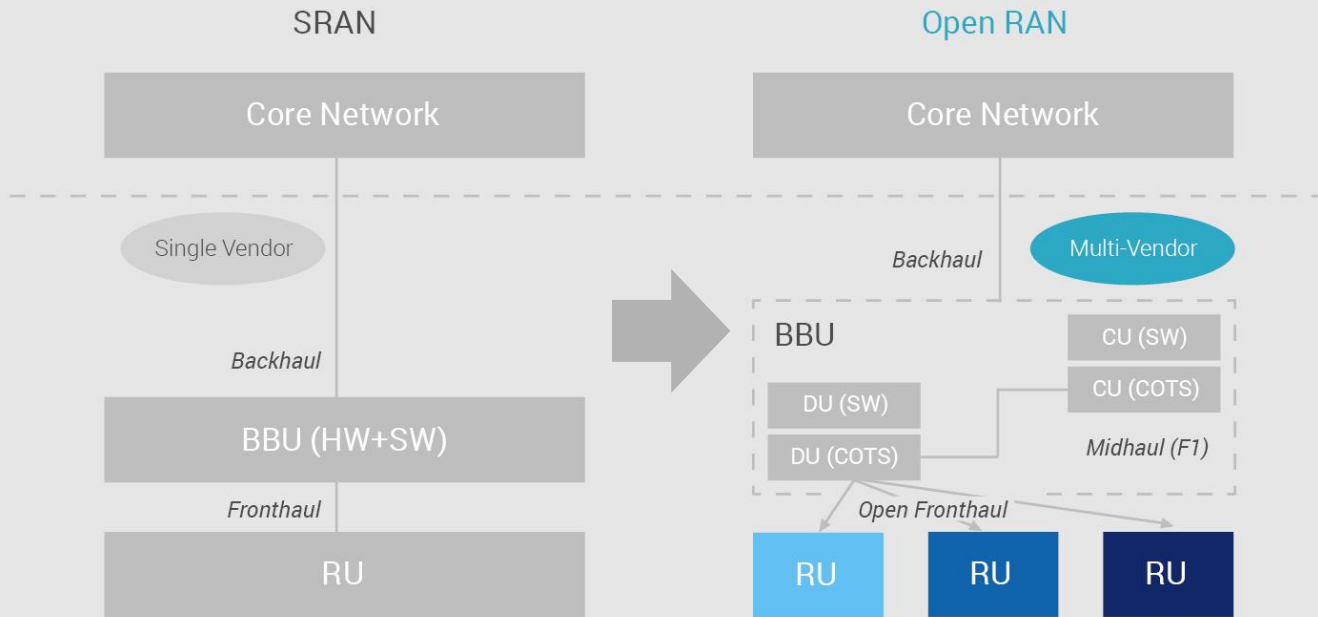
SRAN

Core Network

Single Vendor

Backhaul

BBU (HW+SW)

Fronthaul

RU

Open RAN

Core Network

Backhaul

Multi-Vendor

BBU

CU (SW)

CU (COTS)

DU (SW)

DU (COTS)

Midhaul (F1)

Open Fronthaul

RU

RU

RU